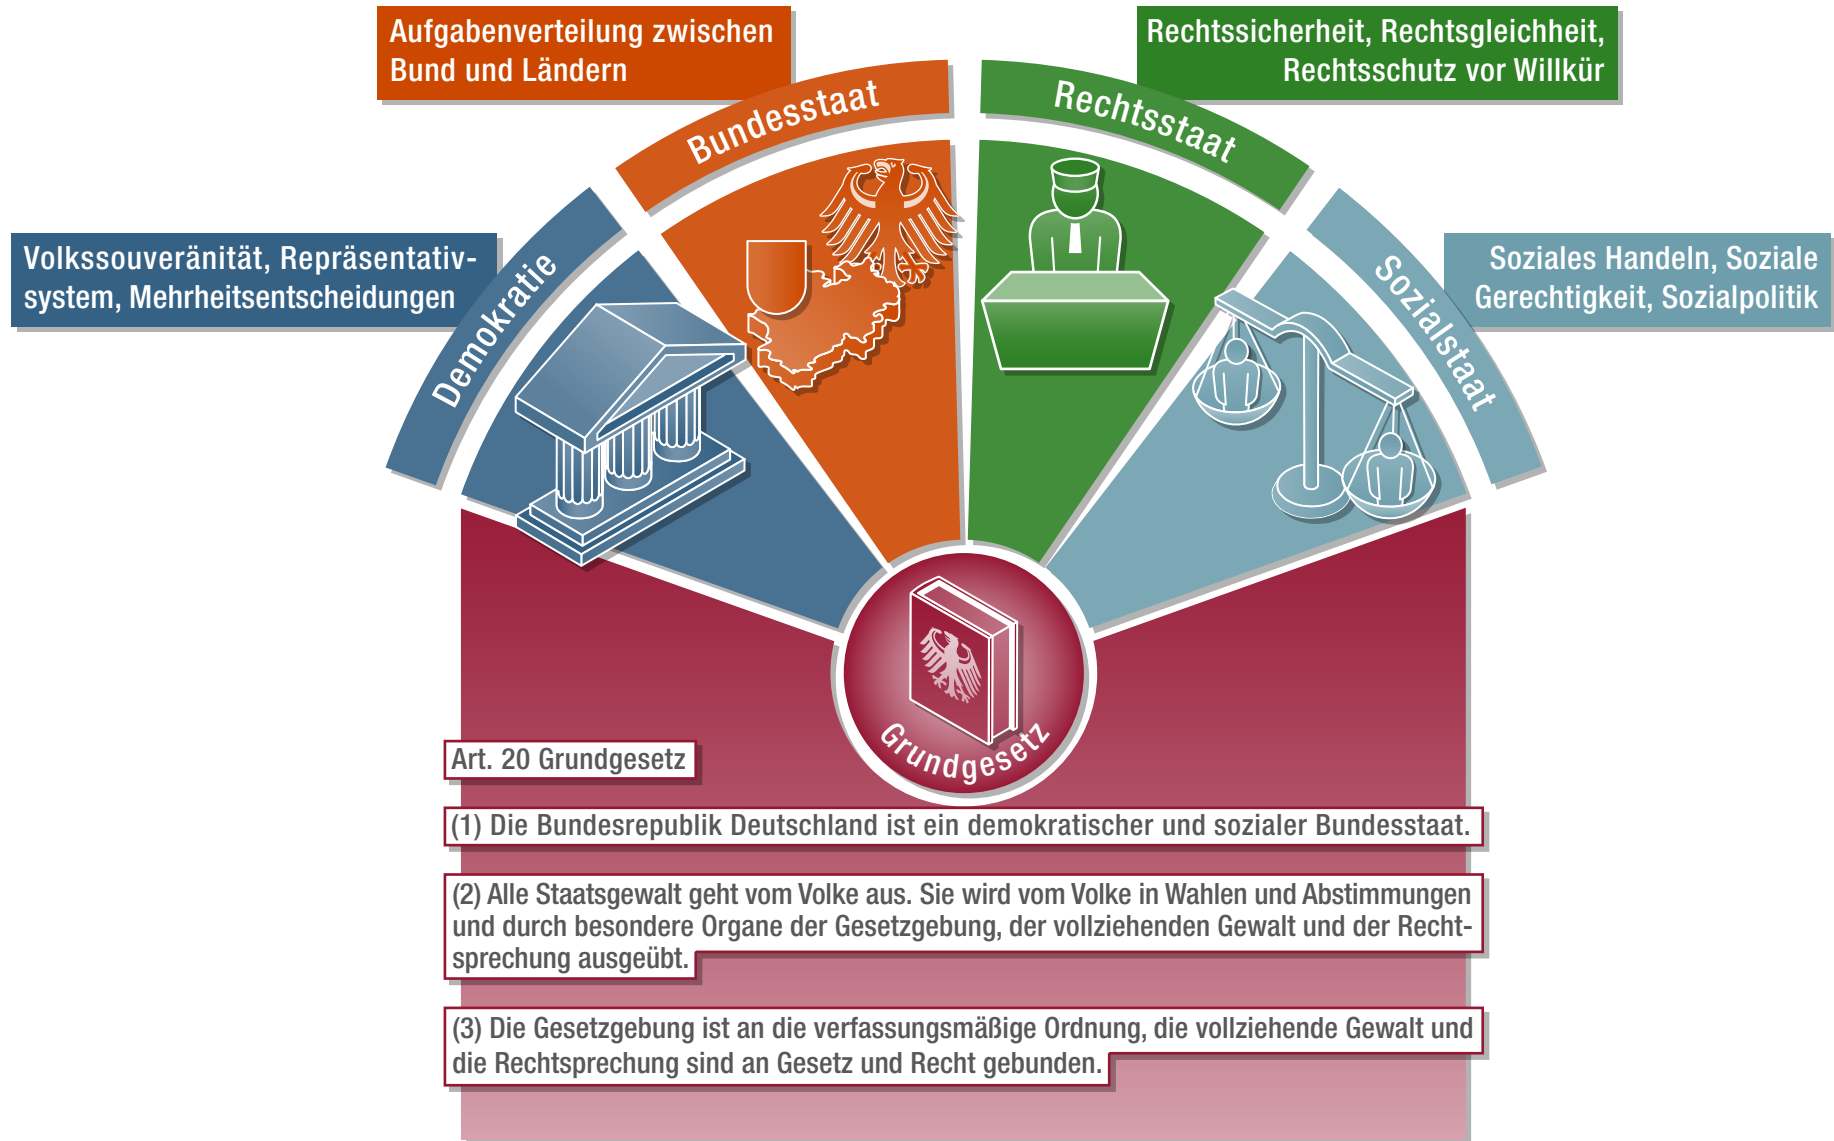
Aufgabenverteilung zwischen Bund und Ländern

Rechtssicherheit, Rechtsgleichheit, Rechtsschutz vor Willkür

Bundesstaat

Rechtsstaat

Volkssouveränität, Repräsentativsystem, Mehrheitsentscheidungen

Demokratie

Sozialstaat

Soziales Handeln, Soziale Gerechtigkeit, Sozialpolitik

Grundgesetz

Art. 20 Grundgesetz

(1) Die Bundesrepublik Deutschland ist ein demokratischer und sozialer Bundesstaat.

(2) Alle Staatsgewalt geht vom Volke aus. Sie wird vom Volke in Wahlen und Abstimmungen und durch besondere Organe der Gesetzgebung, der vollziehenden Gewalt und der Rechtsprechung ausgeübt.

(3) Die Gesetzgebung ist an die verfassungsmäßige Ordnung, die vollziehende Gewalt und die Rechtsprechung sind an Gesetz und Recht gebunden.